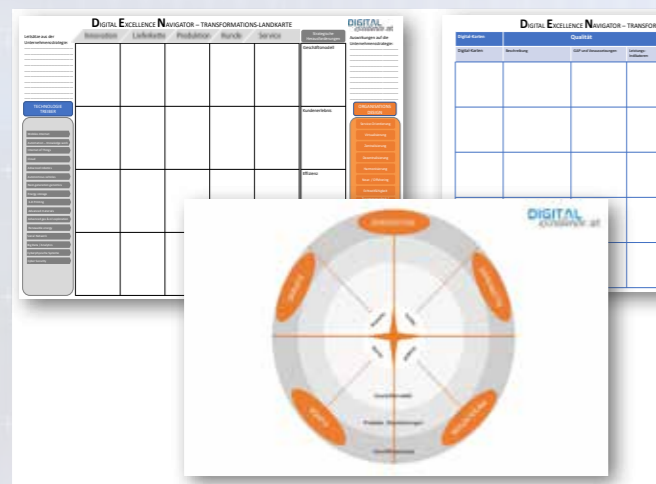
DIGITAL EXCELLENCE NAVIGATOR – TRANSFORMATIONS-LANDKARTE

DIGITAL excellence.at

Leitsätze aus der Unternehmensstrategie

Innovation

Lieferkette

Produktion

Kunde

Service

Strategische Herausforderungen

Auswirkungen auf die Unternehmensstrategie

Geschäftsmodell

Kundenerlebnis

Effizienz

TECHNOLOGIE TREIBER

ORGANISATIONS TREIBER

DIGITAL EXCELLENCE NAVIGATOR – TRANSFOR

Digital-Karten

Qualität

Digital-Karten

Beschreibung

KVP und Herausforderungen

Leistungsindikatoren

DIGITAL excellence.at